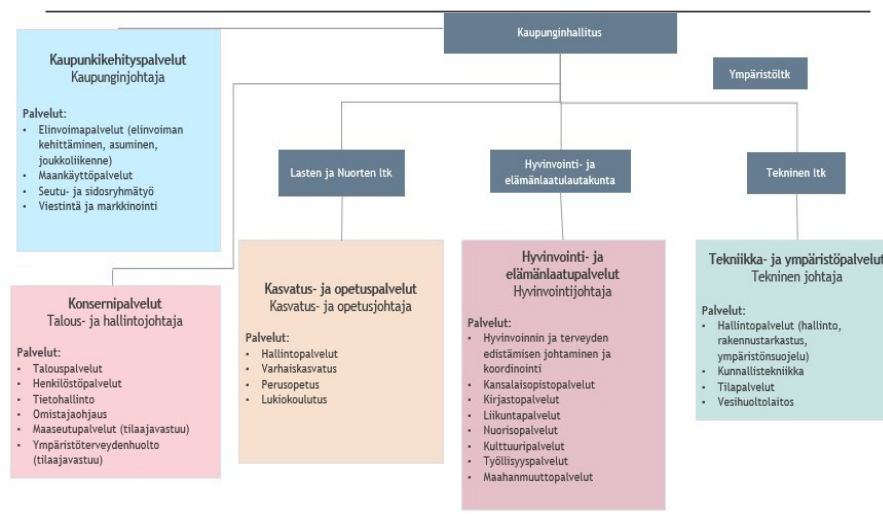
Kaupunginhallitus

Ympäristöltk

Kaupunkikehityspalvelut
Kaupunginjohtaja

Palvelut:
- Elinvoimapalvelut (elinvoiman kehittäminen, asuminen, joukkoliikenne)
- Maankäyttöpalvelut
- Seutu- ja sidosryhmätyö
- Viestintä ja markkinointi

Lasten ja Nuorten ltk

Hyvinvointi- ja elämänlaatulautakunta

Tekninen ltk

Konsernipalvelut
Talous- ja hallintojohtaja

Palvelut:
- Talouspalvelut
- Henkilöstöpalvelut
- Tietohallinto
- Omistajaohjaus
- Maaseutupalvelut (tilaajavastuu)
- Ympäristöterveydenhuolto (tilaajavastuu)

Kasvatus- ja opetuspalvelut
Kasvatus- ja opetusjohtaja

Palvelut:
- Hallintopalvelut
- Varhaiskasvatus
- Perusopetus
- Lukiokoulutus

Hyvinvointi- ja elämänlaatupalvelut
Hyvinvointijohtaja

Palvelut:
- Hyvinvoinnin ja terveyden edistämisen johtaminen ja koordinointi
- Kansalaisopistopalvelut
- Kirjastopalvelut
- Liikuntapalvelut
- Nuorisopalvelut
- Kulttuuripalvelut
- Työllisyyspalvelut
- Maahanmuuttopalvelut

Tekniikka- ja ympäristöpalvelut
Tekninen johtaja

Palvelut:
- Hallintopalvelut (hallinto, rakennustarkastus, ympäristönsuojelu)
- Kunnallistekniikka
- Tilapalvelut
- Vesihuoltolaitos